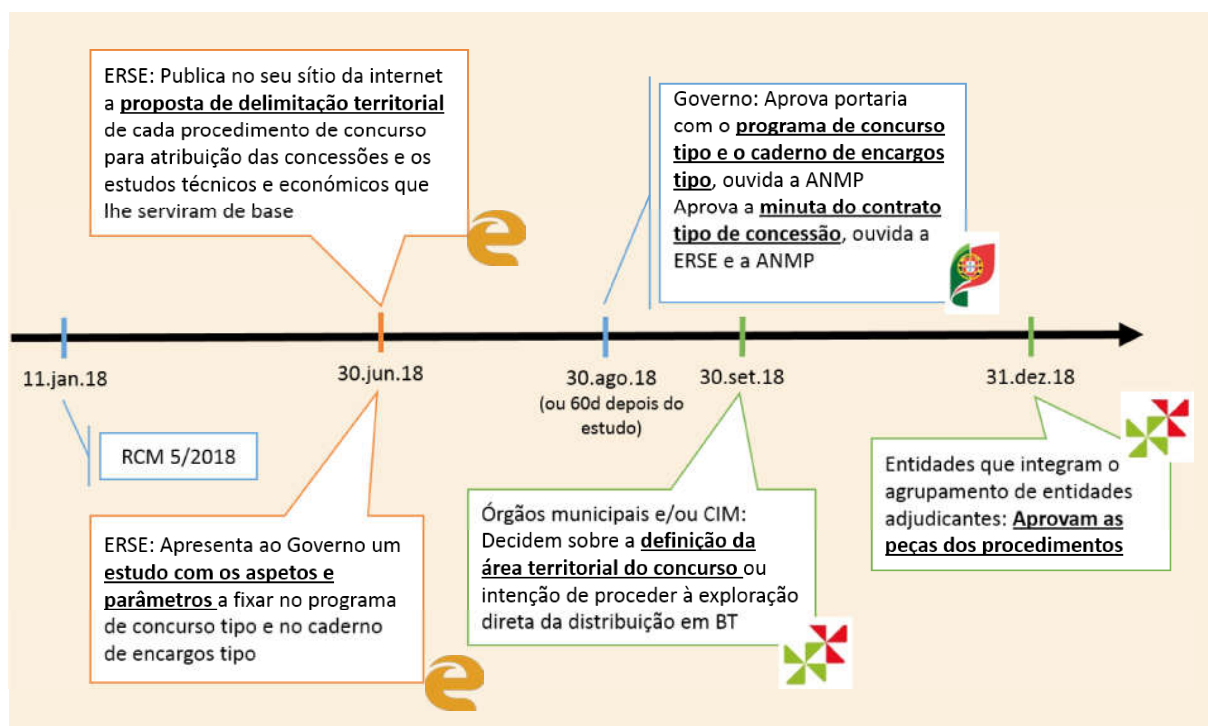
ERSE: Publica no seu sítio da internet a **proposta de delimitação territorial** de cada procedimento de concurso para atribuição das concessões e os estudos técnicos e económicos que lhe serviram de base

Governo: Aprova portaria com o **programa de concurso tipo e o caderno de encargos tipo**, ouvida a ANMP
Aprova a **minuta do contrato tipo de concessão**, ouvida a ERSE e a ANMP

11.jan.18

30.jun.18

30.ago.18
(ou 60d depois do estudo)

30.set.18

31.dez.18

RCM 5/2018

ERSE: Apresenta ao Governo um **estudo com os aspetos e parâmetros** a fixar no programa de concurso tipo e no caderno de encargos tipo

Órgãos municipais e/ou CIM: Decidem sobre a **definição da área territorial do concurso** ou intenção de proceder à exploração direta da distribuição em BT

Entidades que integram o agrupamento de entidades adjudicantes: **Aprovam as peças dos procedimentos**